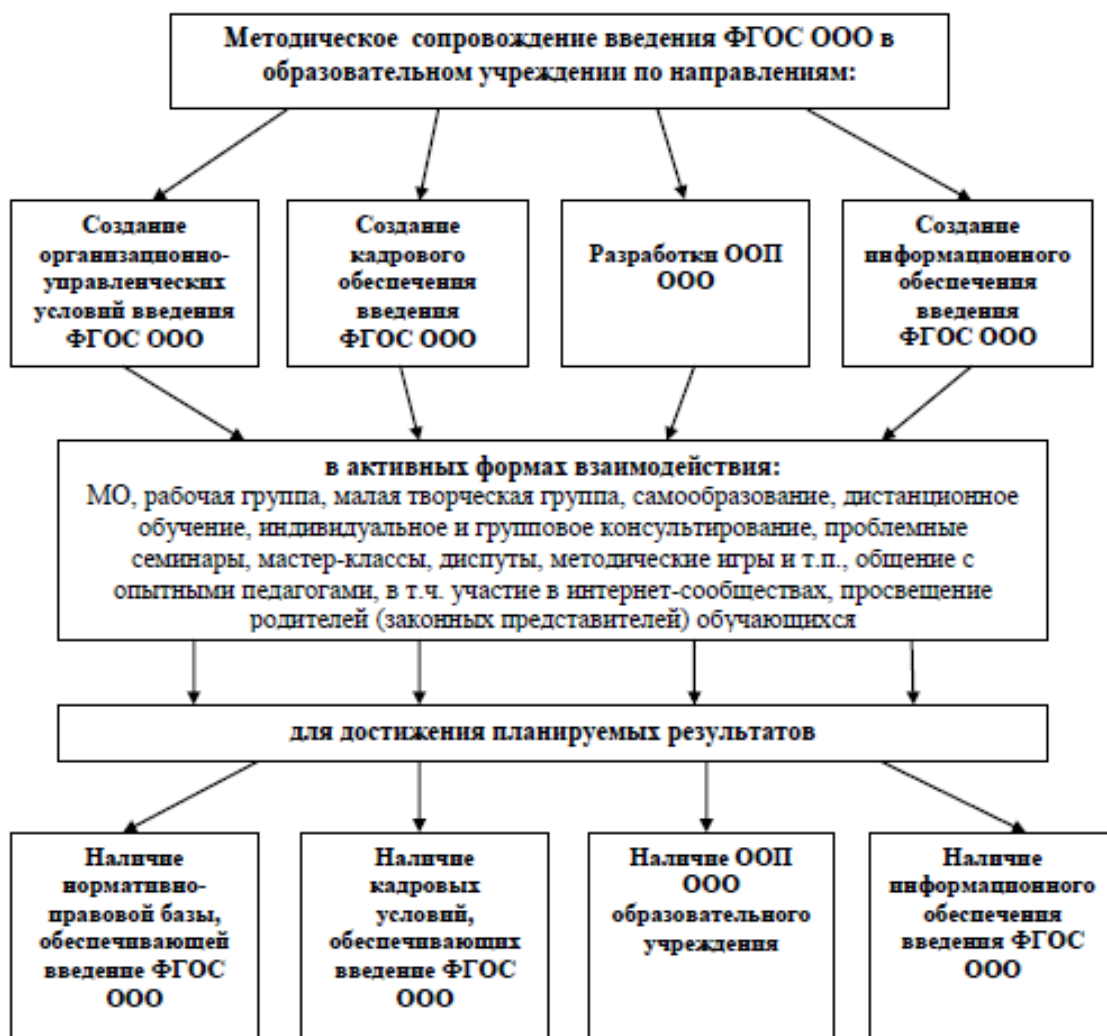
Методическое сопровождение введения ФГОС ООО в образовательном учреждении по направлениям:

Создание организационно-управленческих условий введения ФГОС ООО

Создание кадрового обеспечения введения ФГОС ООО

Разработки ООП ООО

Создание информационного обеспечения введения ФГОС ООО

в активных формах взаимодействия:
МО, рабочая группа, малая творческая группа, самообразование, дистанционное обучение, индивидуальное и групповое консультирование, проблемные семинары, мастер-классы, диспуты, методические игры и т.п., общение с опытными педагогами, в т.ч. участие в интернет-сообществах, просвещение родителей (законных представителей) обучающихся

для достижения планируемых результатов

Наличие нормативно-правовой базы, обеспечивающей введение ФГОС ООО

Наличие кадровых условий, обеспечивающих введение ФГОС ООО

Наличие ООП ООО образовательного учреждения

Наличие информационного обеспечения введения ФГОС ООО